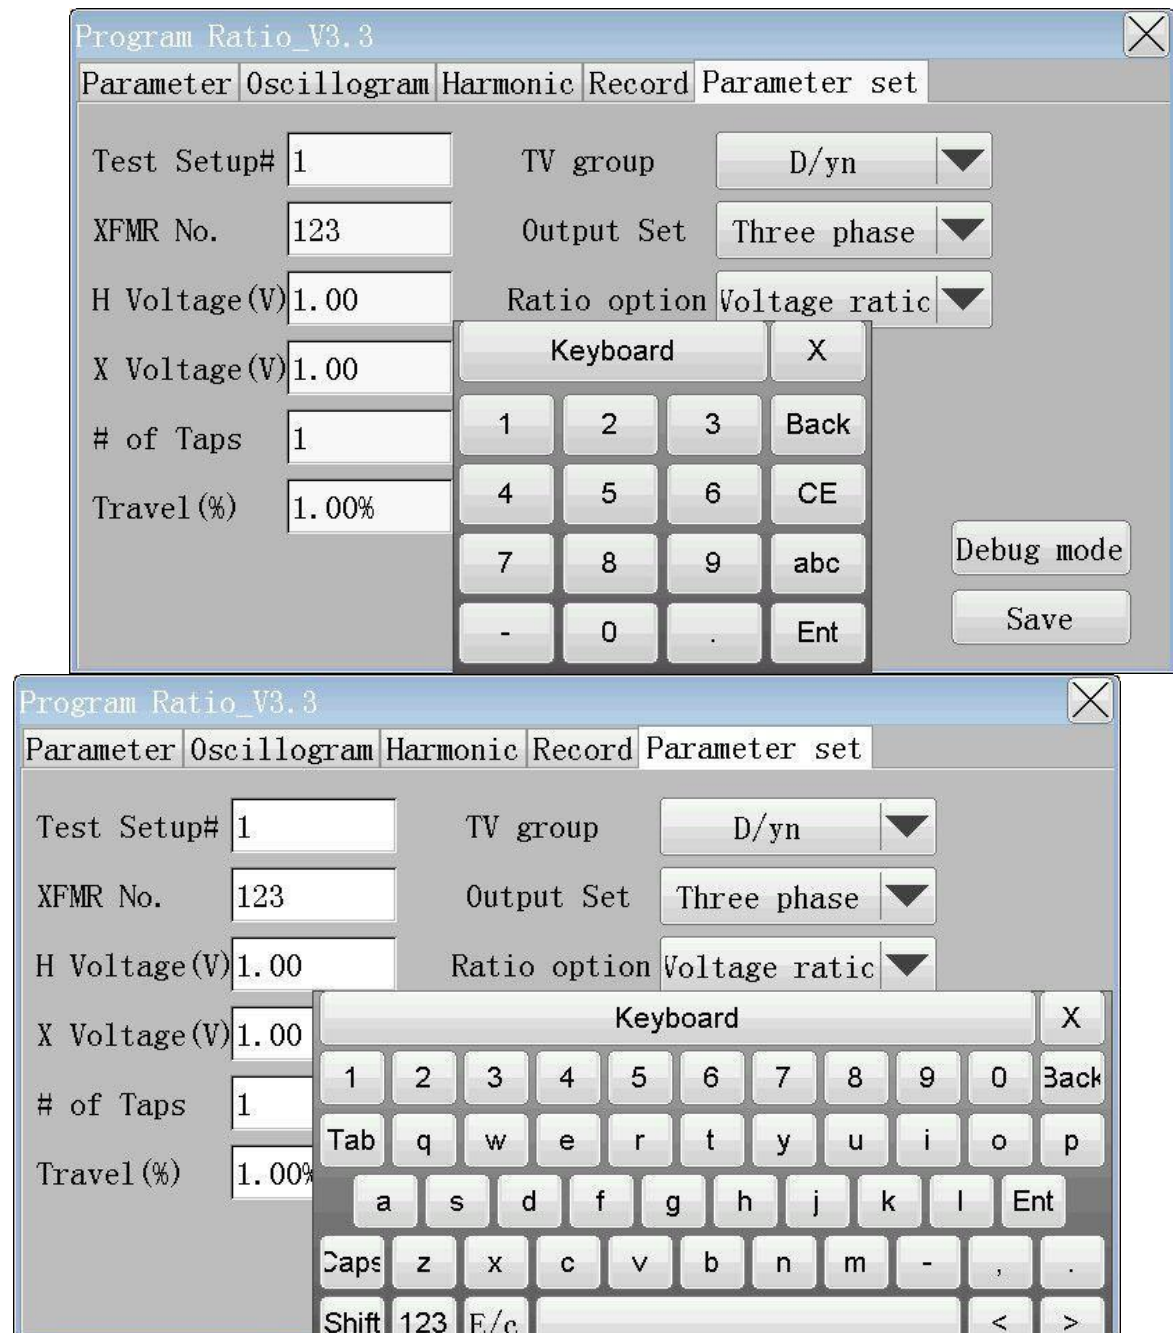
Program Ratio_V3.3

Parameter | Oscillogram | Harmonic | Record | Parameter set

Test Setup# 1
XFMR No. 123
H Voltage(V) 1.00
X Voltage(V) 1.00
# of Taps 1
Travel(%) 1.00%

TV group D/yn
Output Set Three phase
Ratio option Voltage ratic

Keyboard X
1 2 3 Back
4 5 6 CE
7 8 9 abc
- 0 . Ent

Debug mode
Save

Program Ratio_V3.3

Parameter | Oscillogram | Harmonic | Record | Parameter set

Test Setup# 1
XFMR No. 123
H Voltage(V) 1.00
X Voltage(V) 1.00
# of Taps 1
Travel(%) 1.00%

TV group D/yn
Output Set Three phase
Ratio option Voltage ratic

Keyboard X
1 2 3 4 5 6 7 8 9 0 Back
Tab q w e r t y u i o p
a s d f g h j k l Ent
Caps z x c v b n m - , .
Shift 123 E/c < >